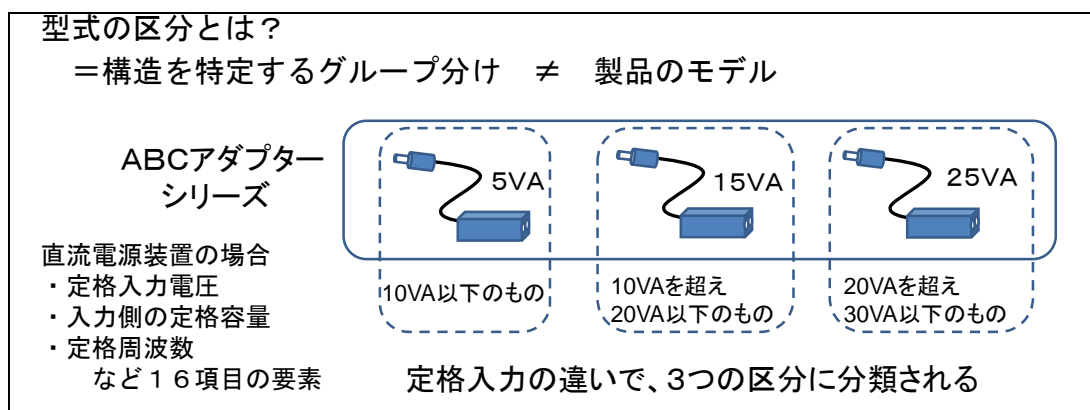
型式の区分とは？

＝構造を特定するグループ分け　≠　製品のモデル

ABCアダプターシリーズ

5VA

15VA

25VA

10VA以下のもの

10VAを超え20VA以下のもの

20VAを超え30VA以下のもの

直流電源装置の場合
・定格入力電圧
・入力側の定格容量
・定格周波数
　など１６項目の要素

定格入力の違いで、3つの区分に分類される